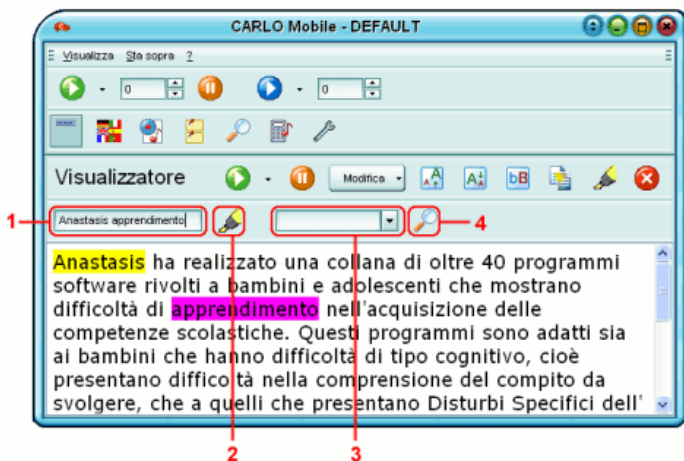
CARLO Mobile - DEFAULT

Visualizza Sta sopra ?

0

0

Visualizzatore

Modifica

bB

1

Anastasis apprendimento

4

Anastasis ha realizzato una collana di oltre 40 programmi software rivolti a bambini e adolescenti che mostrano difficoltà di apprendimento nell'acquisizione delle competenze scolastiche. Questi programmi sono adatti sia ai bambini che hanno difficoltà di tipo cognitivo, cioè presentano difficoltà nella comprensione del compito da svolgere, che a quelli che presentano Disturbi Specifici dell'

2

3